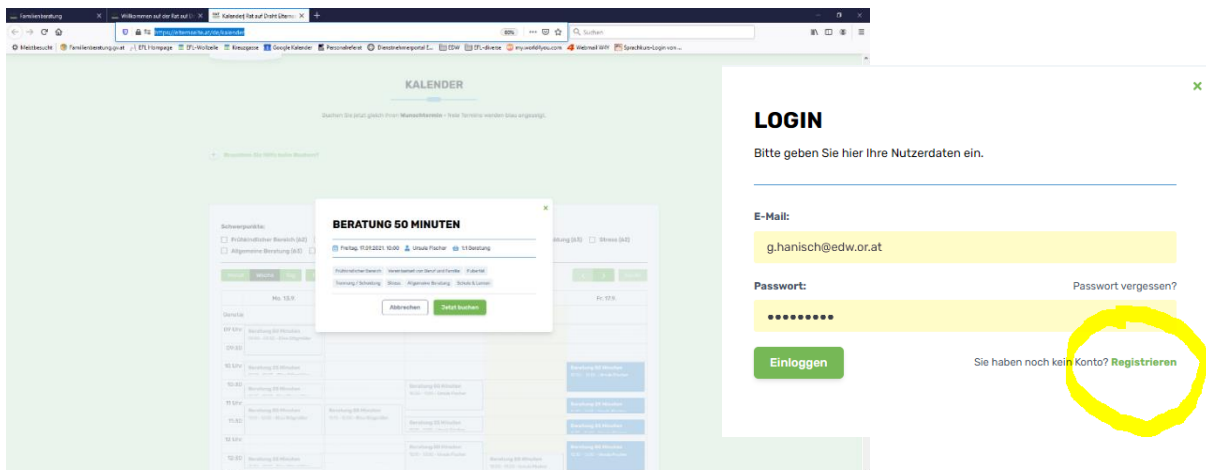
Familienberatung
Willkommen auf der Rat auf D
Kalender| Rat auf Draht Eltern
https://elternseite.at/de/kalender
80%
Suchen
Meistbesucht Familienberatung-gv.at EFL Homepage EFL-Weiltelle Kreuzgasse Google Kalender Personalkosten Dienstnehmerportal E... EDW EFL-diverse my.webfiles.com Webmail WFF Sprachkurs-Login von ...

KALENDER

Buchen Sie jetzt gleich Ihren Wunschtermin / freie Termine werden blau angezeigt.

Schwerpunkte:
Frühkindlicher Bereich (42)
Allgemeine Beratung (63)
Beratung (63)
Stress (42)

Mo. 13.9.
Fr. 17.9.
09 Uhr
10 Uhr
11 Uhr
12 Uhr
Beratung 50 Minuten

BERATUNG 50 MINUTEN
Freitag, 17.09.2021, 10:00
Ursula Fischer
1:1 Beratung
Frühkindlicher Bereich
Vereinbarkeit von Beruf und Familie
Pubertät
Trennung / Scheidung
Stress
Allgemeine Beratung
Schule & Lernen
Abbrechen
Jetzt buchen

LOGIN
Bitte geben Sie hier Ihre Nutzerdaten ein.
E-Mail:
g.hanisch@edw.or.at
Passwort:
Passwort vergessen?
•••••••••
Einloggen
Sie haben noch kein Konto? Registrieren